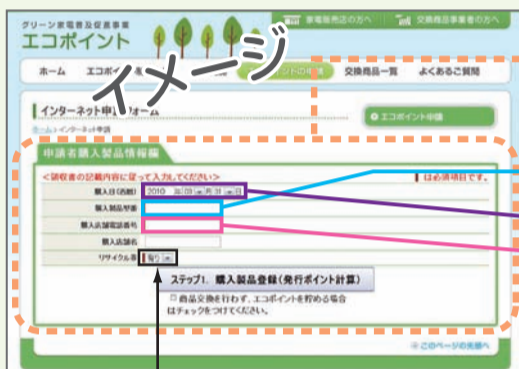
グリーン家電普及促進事業
エコポイント

家電販売店の方へ
交換商品事業者の方へ

イメージ

ホーム
エコポイ
ントの申請
交換商品一覧
よくあるご質問

インターネット申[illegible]フォーム
ホーム＞インターネット申請

エコポイント申請

申請者購入製品情報欄
＜領収書の記載内容に従って入力してください＞
は必須項目です。

購入日(西暦)　2010 年 03 月 31 日
購入製品型番
購入店舗電話番号
購入店舗名
リサイクル券　有り

ステップ1．購入製品登録(発行ポイント計算)
商品交換を行わず、エコポイントを貯める場合はチェックをつけてください。

このページの先頭へ